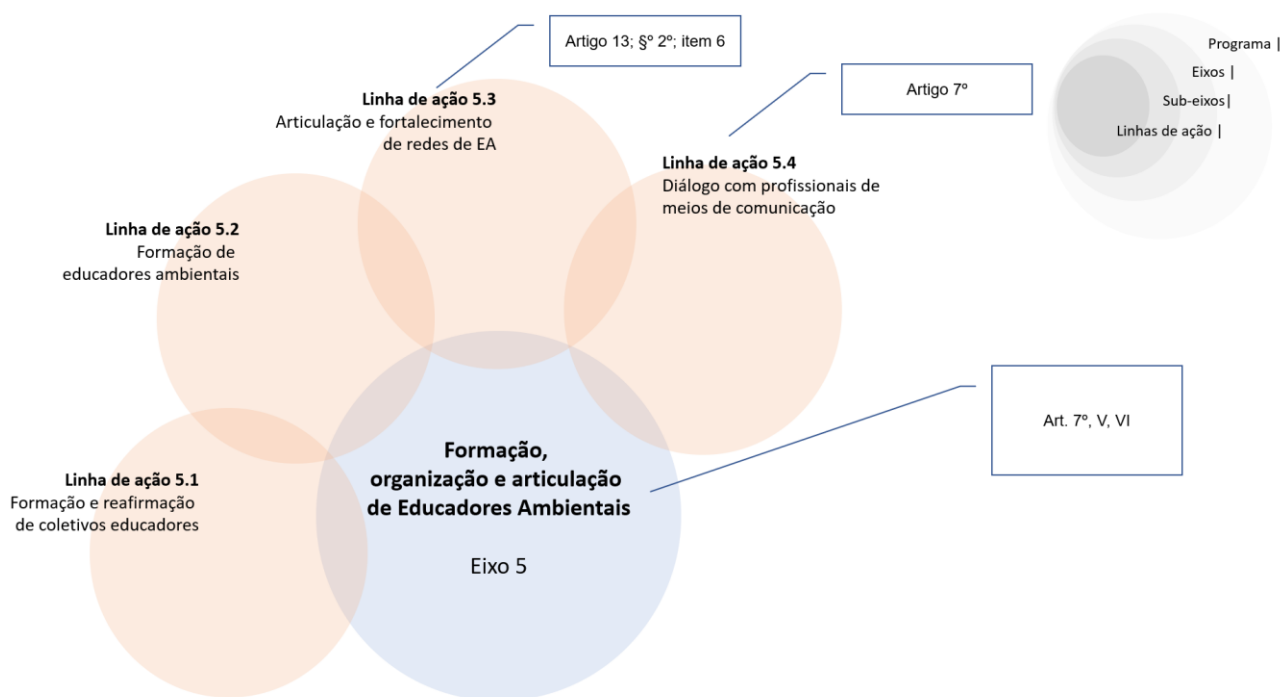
Artigo 13; §º 2º; item 6

Programa |
Eixos |
Sub-eixos|
Linhas de ação |

Linha de ação 5.3
Articulação e fortalecimento de redes de EA

Artigo 7º

Linha de ação 5.4
Diálogo com profissionais de meios de comunicação

Linha de ação 5.2
Formação de educadores ambientais

Art. 7º, V, VI

Formação, organização e articulação de Educadores Ambientais

Eixo 5

Linha de ação 5.1
Formação e reafirmação de coletivos educadores